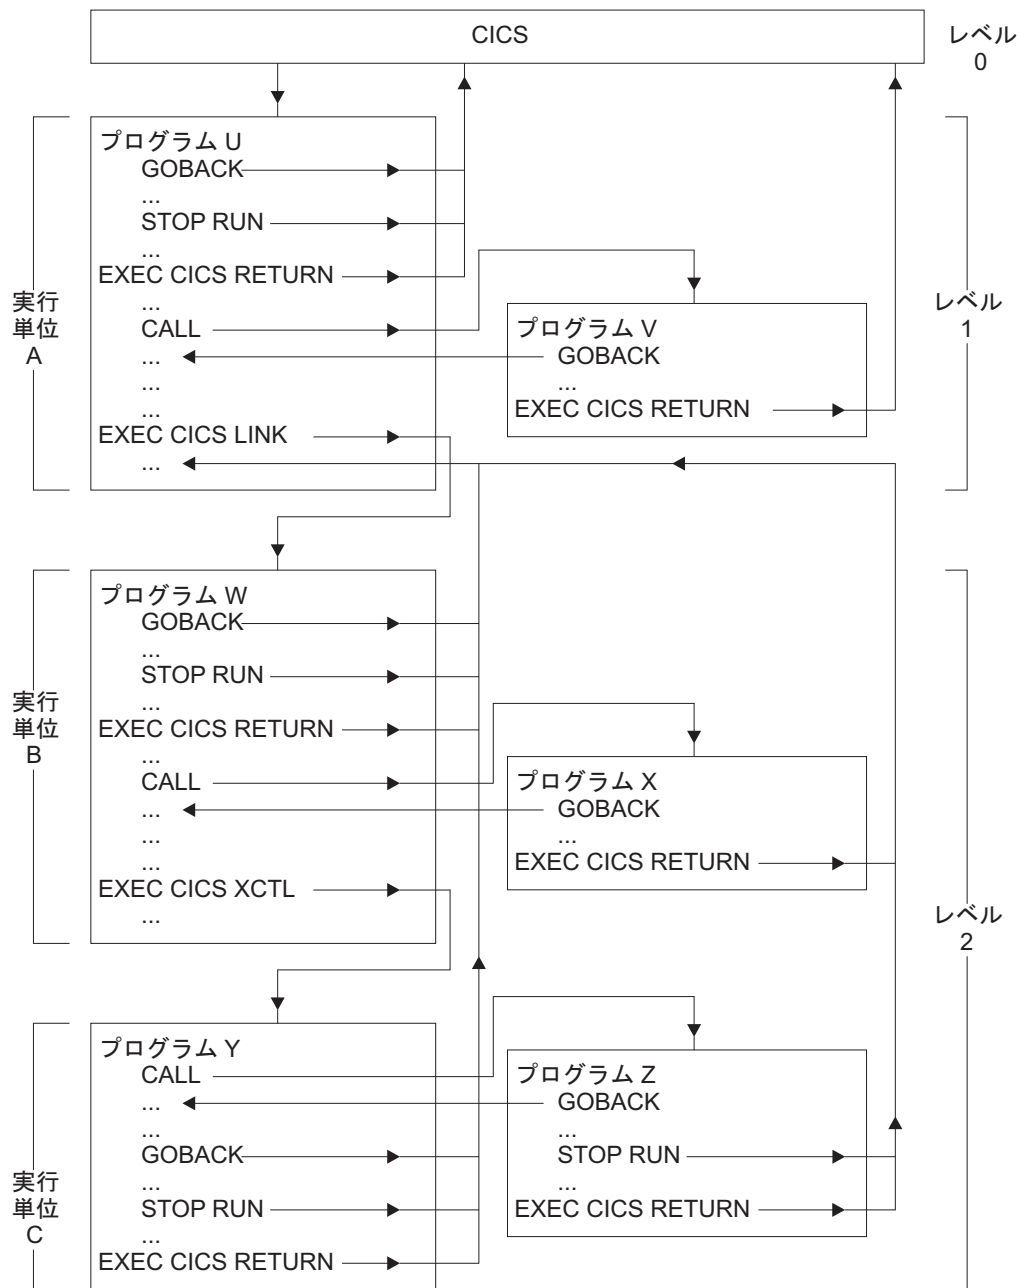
CICS

レベル 0

プログラム U
GOBACK
...
STOP RUN
...
EXEC CICS RETURN
...
CALL
...
...
...
EXEC CICS LINK
...

実行単位 A

プログラム V
GOBACK
...
EXEC CICS RETURN

レベル 1

プログラム W
GOBACK
...
STOP RUN
...
EXEC CICS RETURN
...
CALL
...
...
...
EXEC CICS XCTL
...

実行単位 B

プログラム X
GOBACK
...
EXEC CICS RETURN

レベル 2

プログラム Y
CALL
...
...
GOBACK
...
STOP RUN
...
EXEC CICS RETURN

実行単位 C

プログラム Z
GOBACK
...
STOP RUN
...
EXEC CICS RETURN